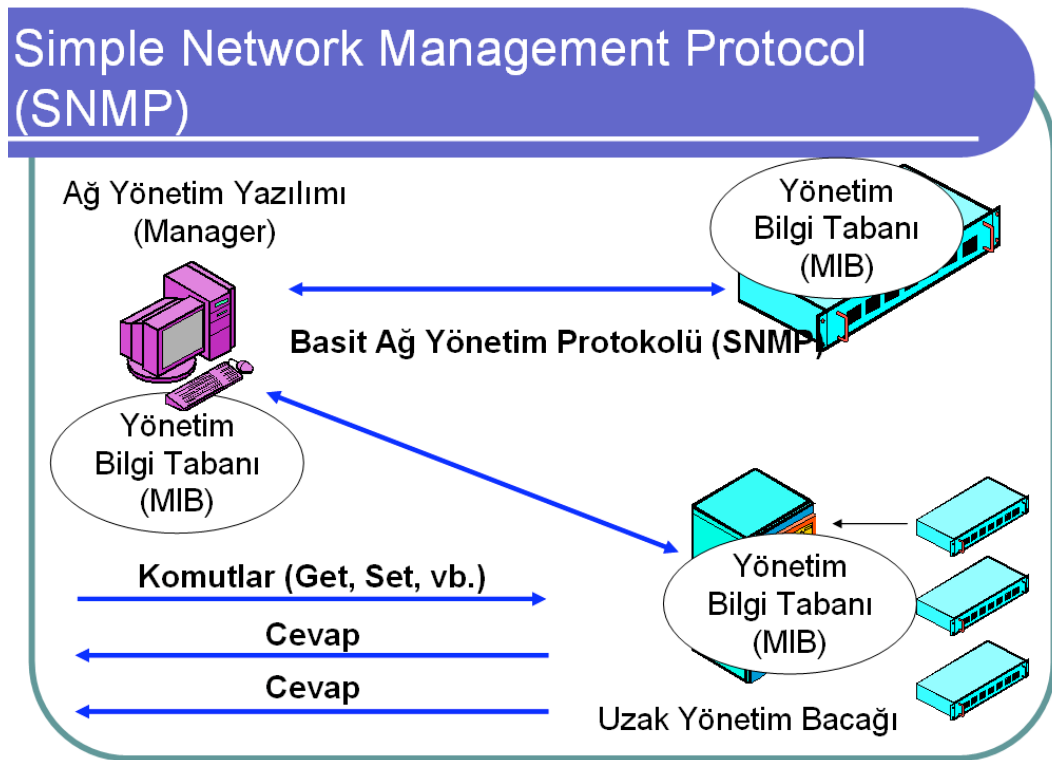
Simple Network Management Protocol (SNMP)

Ağ Yönetim Yazılımı (Manager)

Yönetim Bilgi Tabanı (MIB)

Basit Ağ Yönetim Protokolü (SNMP)

Yönetim Bilgi Tabanı (MIB)

Yönetim Bilgi Tabanı (MIB)

Komutlar (Get, Set, vb.)

Cevap

Cevap

Uzak Yönetim Bacağı